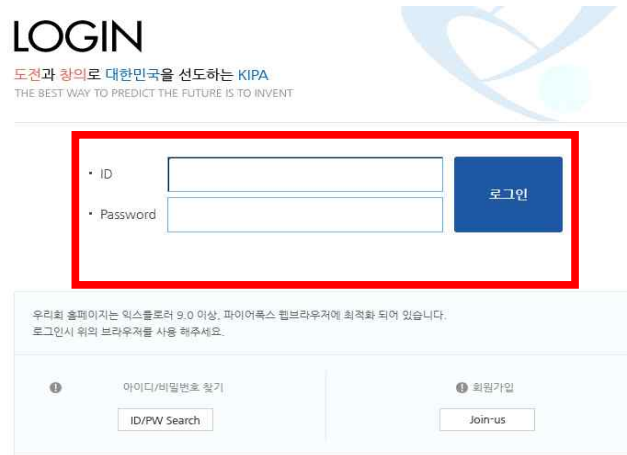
LOGIN
도전과 창의로 대한민국을 선도하는 KIPA
THE BEST WAY TO PREDICT THE FUTURE IS TO INVENT

• ID
• Password
로그인

우리회 홈페이지는 익스플로러 9.0 이상, 파이어폭스 웹브라우저에 최적화 되어 있습니다.
로그인시 위의 브라우저를 사용 해주세요.

아이디/비밀번호 찾기
ID/PW Search

회원가입
Join-us